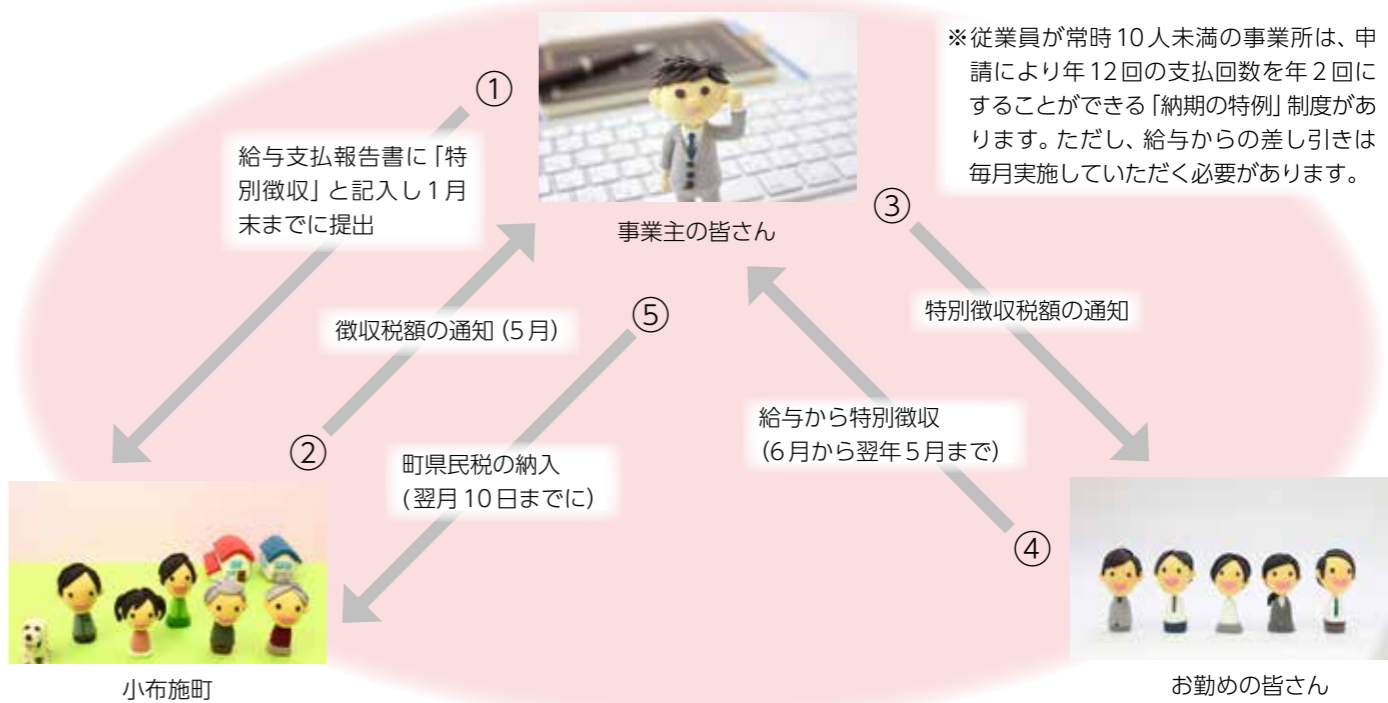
※従業員が常時10人未満の事業所は、申請により年12回の支払回数を年2回にすることができる「納期の特例」制度があります。ただし、給与からの差し引きは毎月実施していただく必要があります。

①
給与支払報告書に「特別徴収」と記入し1月末までに提出

事業主の皆さん

③
特別徴収税額の通知

徴収税額の通知（5月）
②

⑤
町県民税の納入
（翌月10日までに）

給与から特別徴収
（6月から翌年5月まで）
④

小布施町

お勤めの皆さん